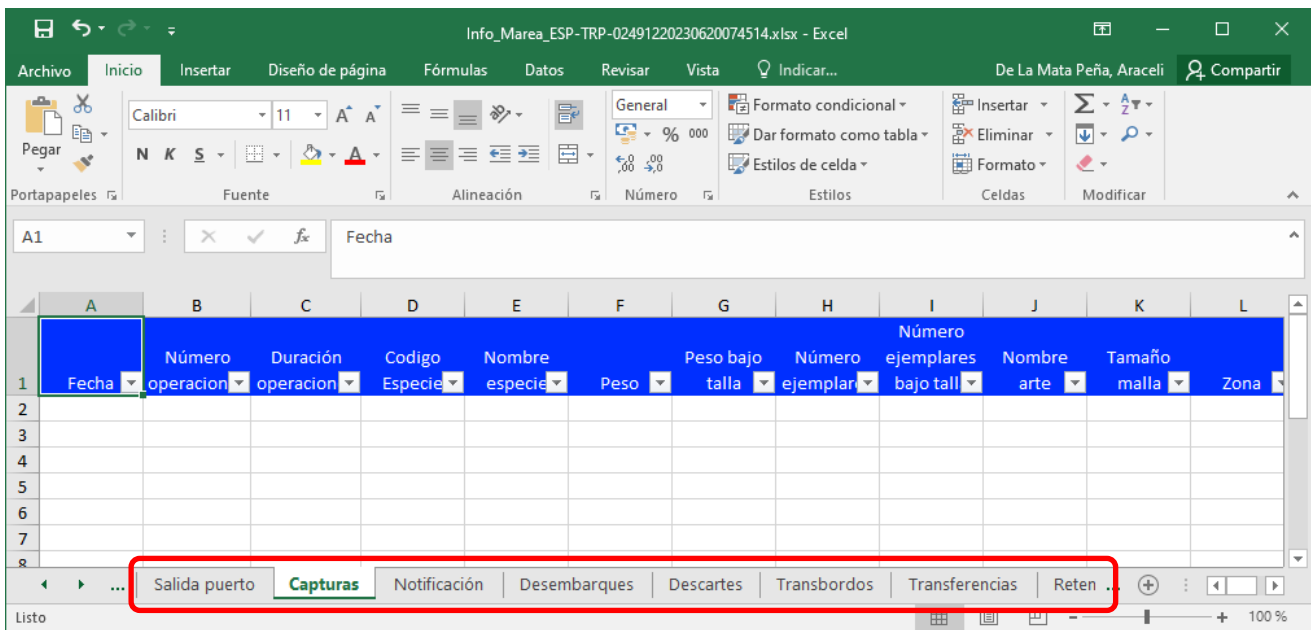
Info_Marea_ESP-TRP-02491220230620074514.xlsx - Excel

Archivo Inicio Insertar Diseño de página Fórmulas Datos Revisar Vista Indicar... De La Mata Peña, Araceli Compartir

Pegar
Portapapeles

Calibri 11
N K S
Fuente

Alineación

General
% 000
Número

Formato condicional
Dar formato como tabla
Estilos de celda
Estilos

Insertar
Eliminar
Formato
Celdas

Modificar

A1 Fecha

| | A | B | C | D | E | F | G | H | I | J | K | L |
|---|---|---|---|---|---|---|---|---|---|---|---|---|
| 1 | Fecha | Número operacion | Duración operacion | Codigo Especie | Nombre especie | Peso | Peso bajo talla | Número ejemplar | Número ejemplares bajo tall | Nombre arte | Tamaño malla | Zona |
| 2 | | | | | | | | | | | | |
| 3 | | | | | | | | | | | | |
| 4 | | | | | | | | | | | | |
| 5 | | | | | | | | | | | | |
| 6 | | | | | | | | | | | | |
| 7 | | | | | | | | | | | | |
| 8 | | | | | | | | | | | | |

... Salida puerto Capturas Notificación Desembarques Descartes Transbordos Transferencias Reten ...

Listo 100 %